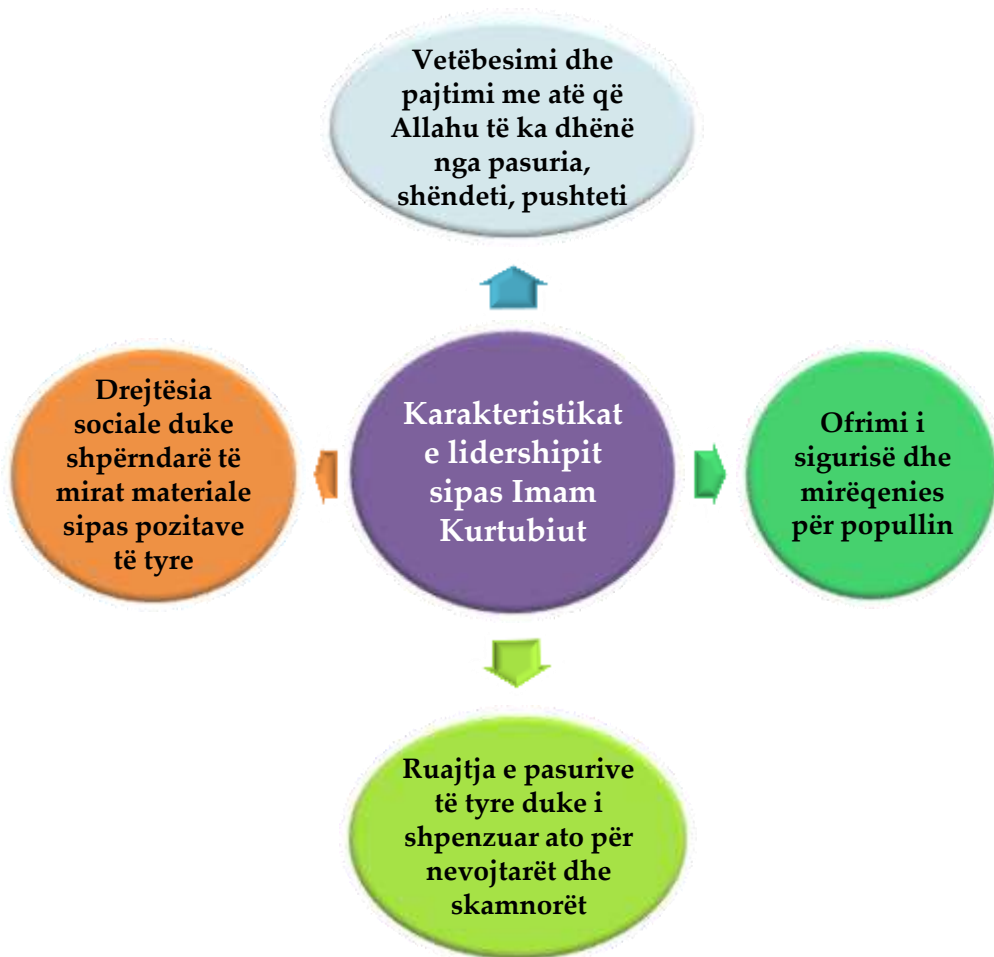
Vetëbesimi dhe pajtimi me atë që Allahu të ka dhënë nga pasuria, shëndeti, pushteti

Drejtësia sociale duke shpërndarë të mirat materiale sipas pozitave të tyre

Karakteristikat e lidershipit sipas Imam Kurtubiut

Ofrimi i sigurisë dhe mirëqenies për popullin

Ruajtja e pasurive të tyre duke i shpenzuar ato për nevojtarët dhe skamnorët